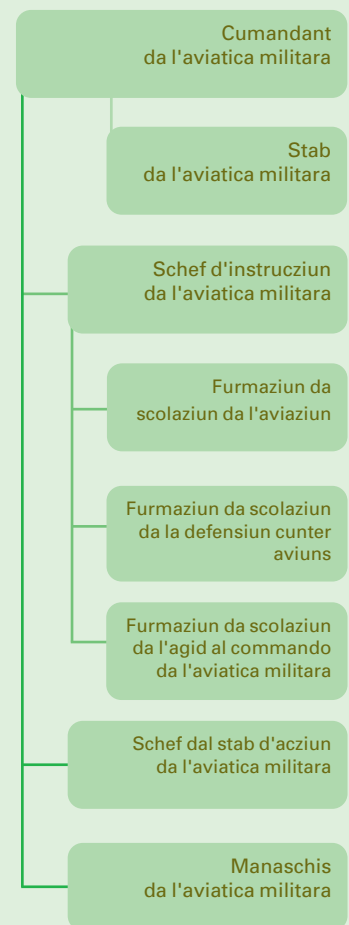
Cumandant
da l'aviatica militara

Stab
da l'aviatica militara

Schef d'instrucziun
da l'aviatica militara

Furmaziun da
scolaziun da l'aviaziun

Furmaziun da scolaziun
da la defensiun cunter
aviuns

Furmaziun da scolaziun
da l'agid al commando
da l'aviatica militara

Schef dal stab d'acziun
da l'aviatica militara

Manaschis
da l'aviatica militara